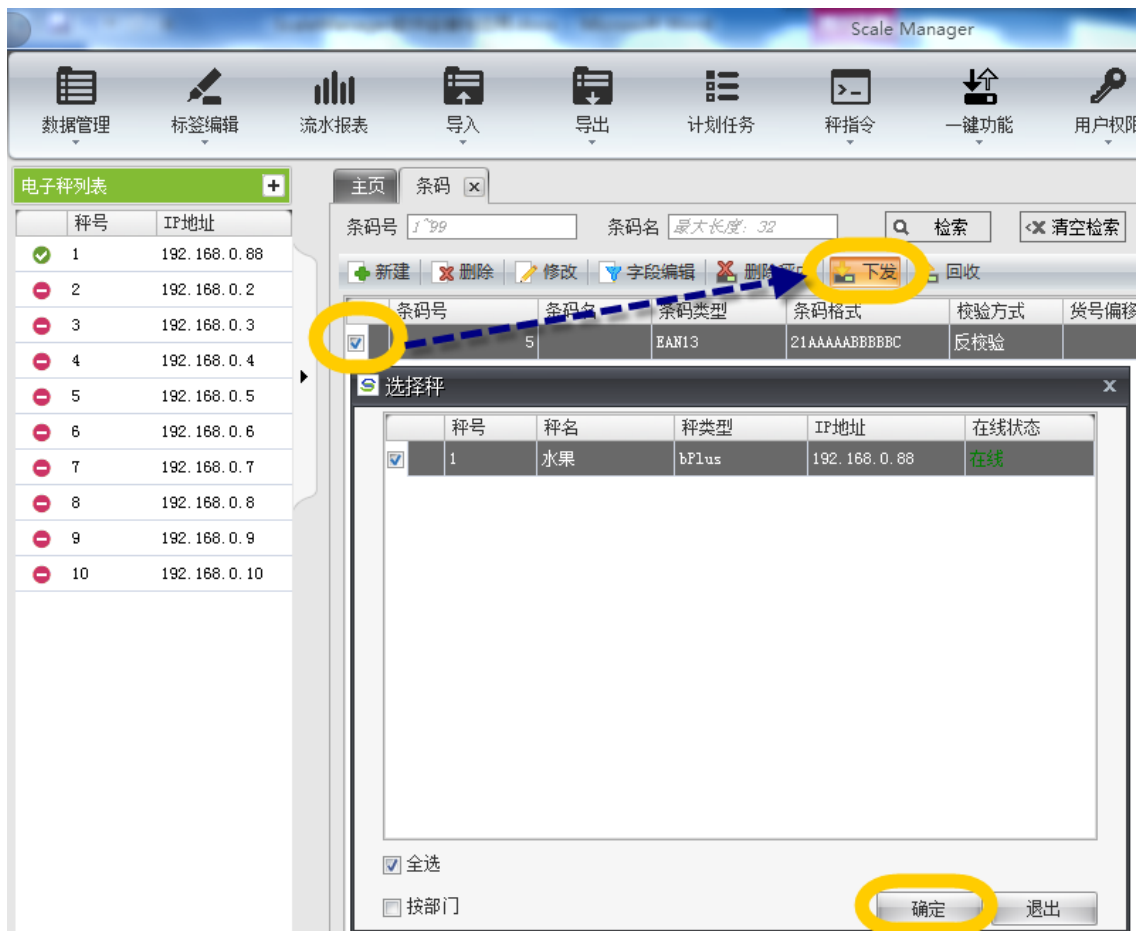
Scale Manager

数据管理 标签编辑 流水报表 导入 导出 计划任务 秤指令 一键功能 用户权限

电子秤列表

| 秤号 | IP地址 |
|---|---|
| 1 | 192.168.0.88 |
| 2 | 192.168.0.2 |
| 3 | 192.168.0.3 |
| 4 | 192.168.0.4 |
| 5 | 192.168.0.5 |
| 6 | 192.168.0.6 |
| 7 | 192.168.0.7 |
| 8 | 192.168.0.8 |
| 9 | 192.168.0.9 |
| 10 | 192.168.0.10 |

主页 条码

条码号 1~99 条码名 最大长度: 32 检索 清空检索

新建 删除 修改 字段编辑 删除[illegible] 下发 回收

| | 条码号 | 条码名 | 条码类型 | 条码格式 | 校验方式 | 货号偏移 |
|---|---|---|---|---|---|---|
| ☑ | 5 | | EAN13 | 21AAAAABBBBBC | 反校验 | |

选择秤

| | 秤号 | 秤名 | 秤类型 | IP地址 | 在线状态 |
|---|---|---|---|---|---|
| ☑ | 1 | 水果 | bPlus | 192.168.0.88 | 在线 |

全选
按部门
确定 退出